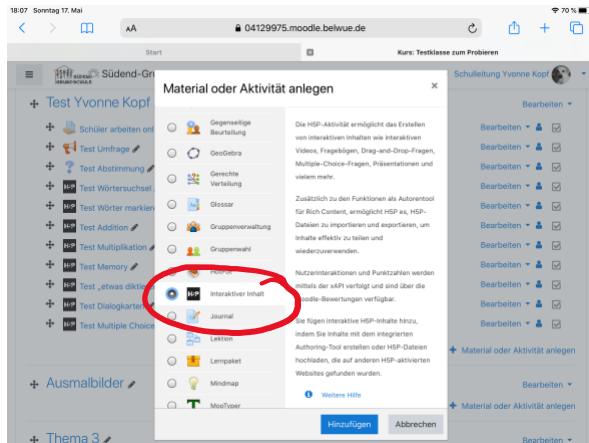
18:07 Sonntag 17. Mai
70 %
AA
04129975.moodle.belwue.de
Start
Kurs: Testklasse zum Probieren
Südend-Gr
Schulleitung Yvonne Kopf
Test Yvonne Kopf
Bearbeiten
Schüler arbeiten onl
Bearbeiten
Test Umfrage
Bearbeiten
Test Abstimmung
Bearbeiten
Test Wörtersuchsel
Bearbeiten
Test Wörter markier
Bearbeiten
Test Addition
Bearbeiten
Test Multiplikation
Bearbeiten
Test Memory
Bearbeiten
Test „etwas diktie
Bearbeiten
Test Dialogkarten
Bearbeiten
Test Multiple Choice
Bearbeiten
Material oder Aktivität anlegen
Ausmalbilder
Bearbeiten
Material oder Aktivität anlegen
Thema 3
Bearbeiten

Material oder Aktivität anlegen
×
Gegenseitige Beurteilung
GeoGebra
Gerechte Verteilung
Glossar
Gruppenverwaltung
Gruppenwahl
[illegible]
Interaktiver Inhalt
Journal
Lektion
Lernpaket
Mindmap
MooTyper

Die H5P-Aktivität ermöglicht das Erstellen von interaktiven Inhalten wie interaktiven Videos, Fragebögen, Drag-and-Drop-Fragen, Multiple-Choice-Fragen, Präsentationen und vielem mehr.

Zusätzlich zu den Funktionen als Autorentool für Rich Content, ermöglicht H5P es, H5P-Dateien zu importieren und exportieren, um Inhalte effektiv zu teilen und wiederzuverwenden.

Nutzerinteraktionen und Punktzahlen werden mittels der xAPI verfolgt und sind über die Moodle-Bewertungen verfügbar.

Sie fügen interaktive H5P-Inhalte hinzu, indem Sie Inhalte mit dem integrierten Authoring-Tool erstellen oder H5P-Dateien hochladen, die auf anderen H5P-aktivierten Websites gefunden wurden.

Weitere Hilfe

Hinzufügen
Abbrechen